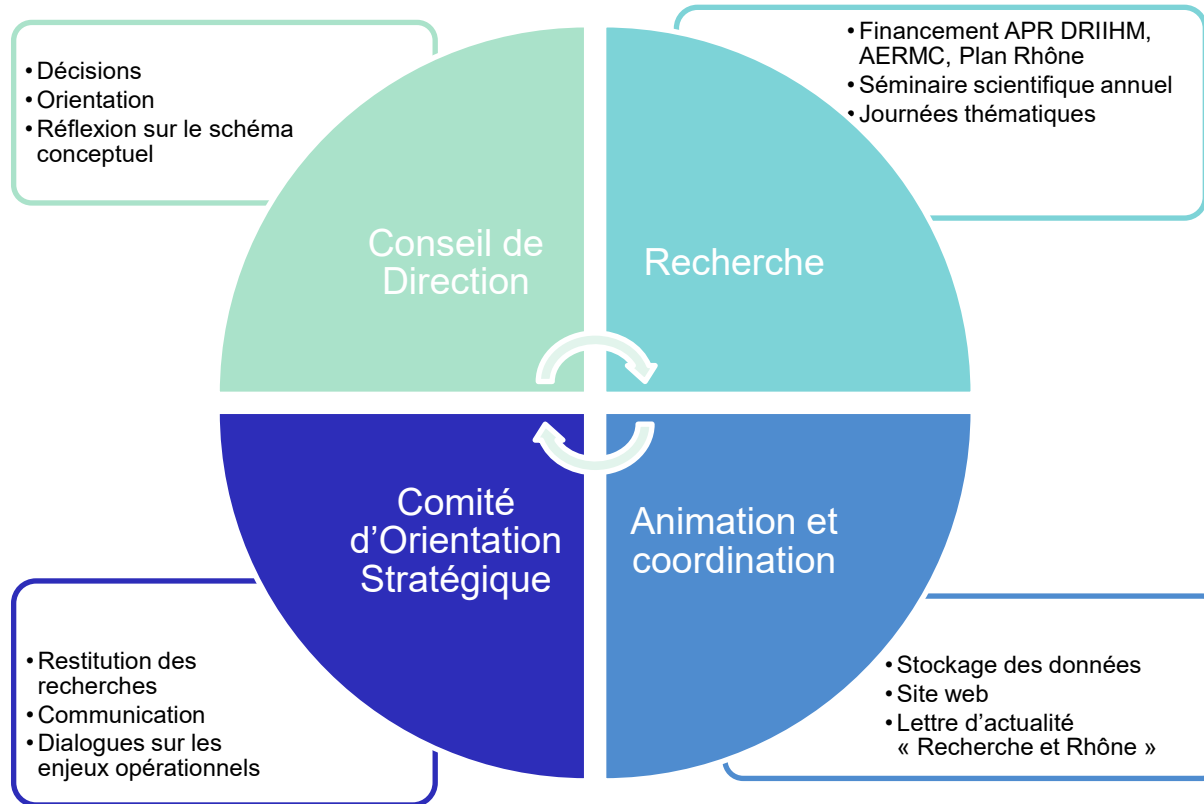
• Décisions
• Orientation
• Réflexion sur le schéma conceptuel

• Financement APR DRIIHM, AERMC, Plan Rhône
• Séminaire scientifique annuel
• Journées thématiques

Conseil de Direction

Recherche

Comité d'Orientation Stratégique

Animation et coordination

• Restitution des recherches
• Communication
• Dialogues sur les enjeux opérationnels

• Stockage des données
• Site web
• Lettre d'actualité « Recherche et Rhône »